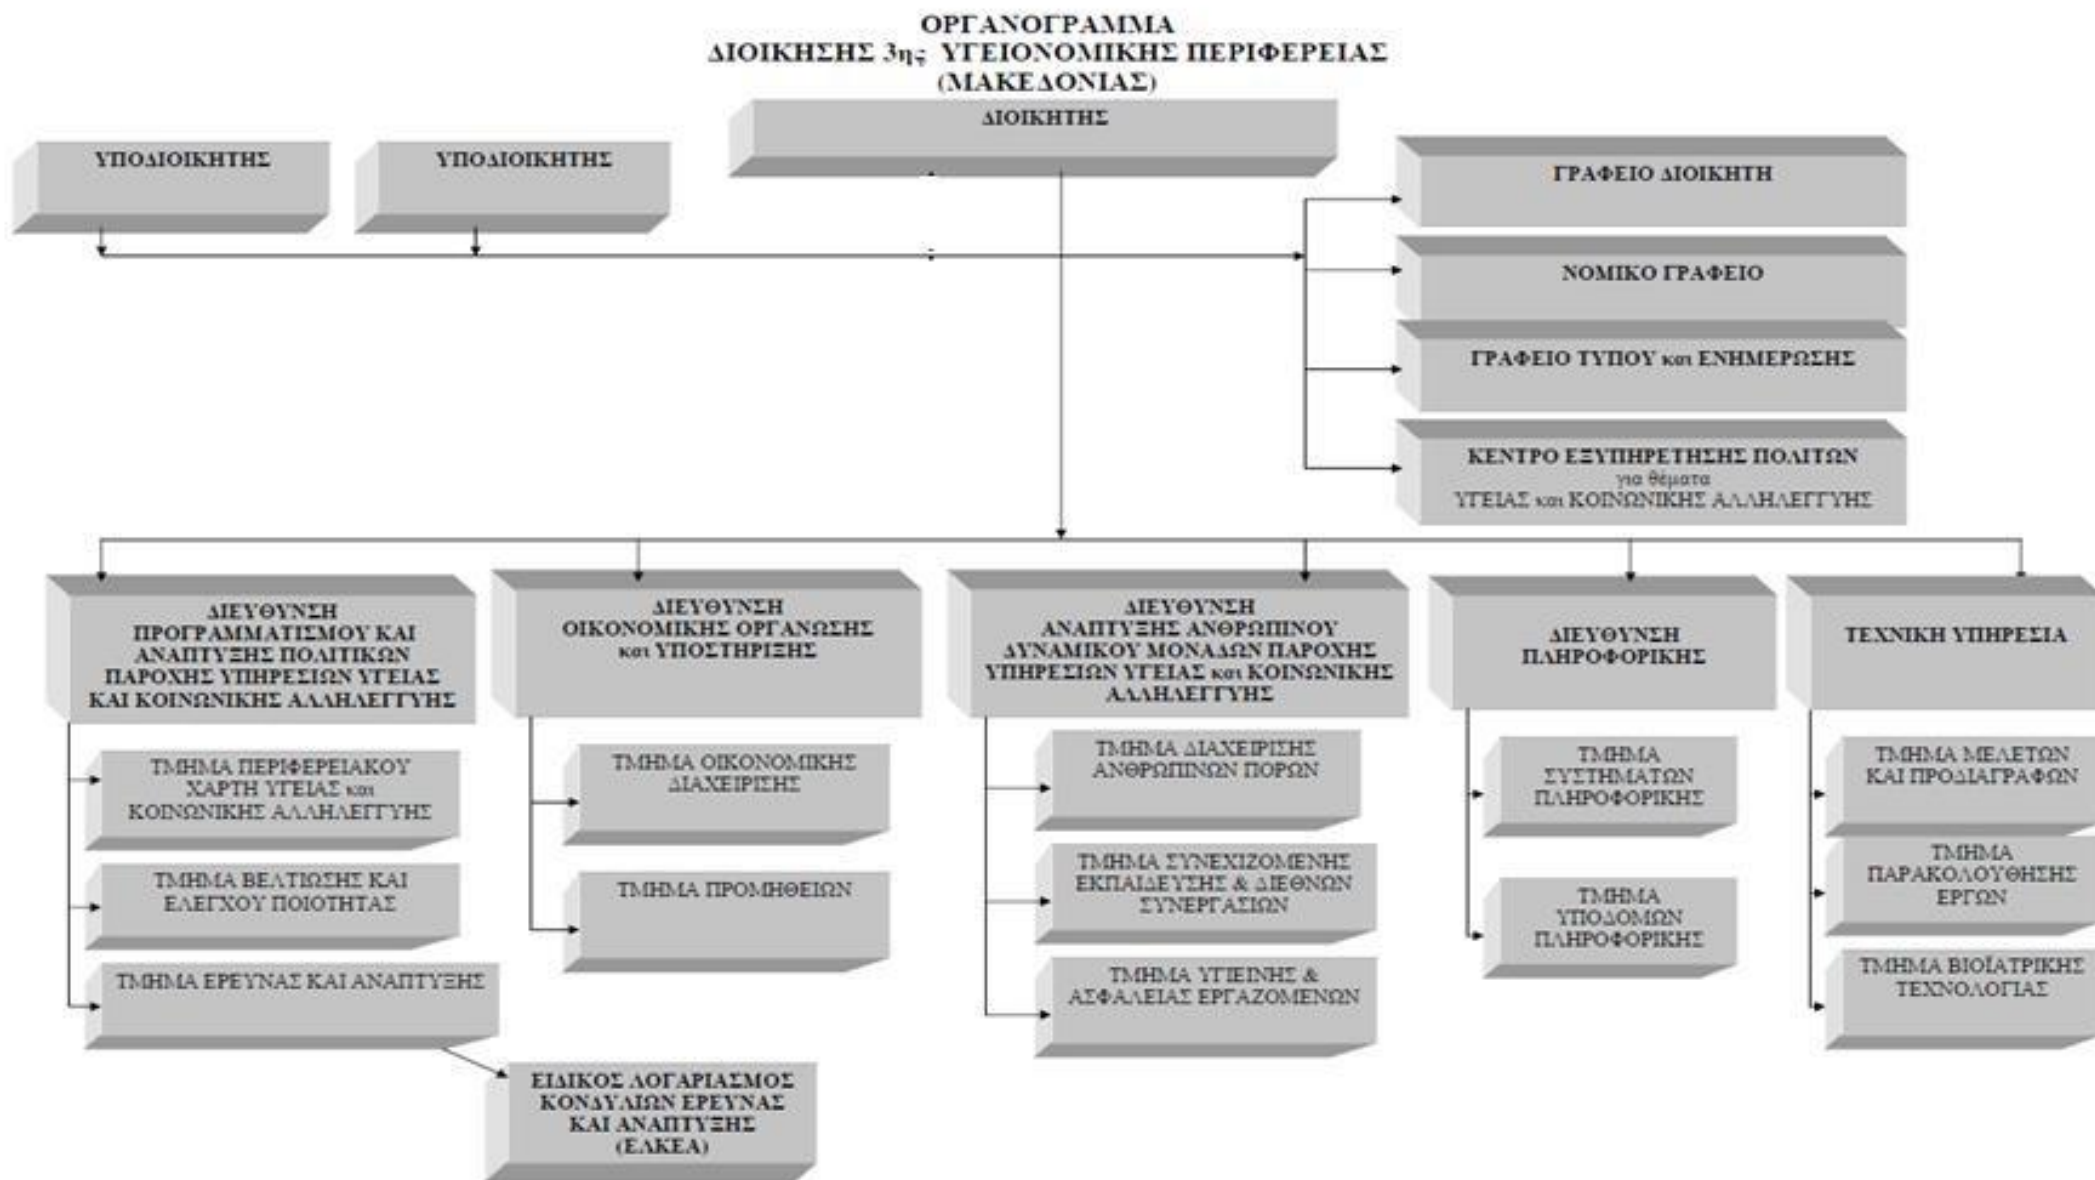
ΟΡΓΑΝΟΓΡΑΜΜΑ
ΔΙΟΙΚΗΣΗΣ 3ης ΥΓΕΙΟΝΟΜΙΚΗΣ ΠΕΡΙΦΕΡΕΙΑΣ
(ΜΑΚΕΔΟΝΙΑΣ)

ΔΙΟΙΚΗΤΗΣ

ΥΠΟΔΙΟΙΚΗΤΗΣ

ΥΠΟΔΙΟΙΚΗΤΗΣ

ΓΡΑΦΕΙΟ ΔΙΟΙΚΗΤΗ

ΝΟΜΙΚΟ ΓΡΑΦΕΙΟ

ΓΡΑΦΕΙΟ ΤΥΠΟΥ και ΕΝΗΜΕΡΩΣΗΣ

ΚΕΝΤΡΟ ΕΞΥΠΗΡΕΤΗΣΗΣ ΠΟΛΙΤΩΝ για θέματα ΥΓΕΙΑΣ και ΚΟΙΝΩΝΙΚΗΣ ΑΛΛΗΛΕΓΓΥΗΣ

ΔΙΕΥΘΥΝΣΗ ΠΡΟΓΡΑΜΜΑΤΙΣΜΟΥ ΚΑΙ ΑΝΑΠΤΥΞΗΣ ΠΟΛΙΤΙΚΩΝ ΠΑΡΟΧΗΣ ΥΠΗΡΕΣΙΩΝ ΥΓΕΙΑΣ ΚΑΙ ΚΟΙΝΩΝΙΚΗΣ ΑΛΛΗΛΕΓΓΥΗΣ

ΤΜΗΜΑ ΠΕΡΙΦΕΡΕΙΑΚΟΥ ΧΑΡΤΗ ΥΓΕΙΑΣ και ΚΟΙΝΩΝΙΚΗΣ ΑΛΛΗΛΕΓΓΥΗΣ

ΤΜΗΜΑ ΒΕΛΤΙΩΣΗΣ ΚΑΙ ΕΛΕΓΧΟΥ ΠΟΙΟΤΗΤΑΣ

ΤΜΗΜΑ ΕΡΕΥΝΑΣ ΚΑΙ ΑΝΑΠΤΥΞΗΣ

ΕΙΔΙΚΟΣ ΛΟΓΑΡΙΑΣΜΟΣ ΚΟΝΔΥΛΙΩΝ ΕΡΕΥΝΑΣ ΚΑΙ ΑΝΑΠΤΥΞΗΣ (ΕΛΚΕΑ)

ΔΙΕΥΘΥΝΣΗ ΟΙΚΟΝΟΜΙΚΗΣ ΟΡΓΑΝΩΣΗΣ και ΥΠΟΣΤΗΡΙΞΗΣ

ΤΜΗΜΑ ΟΙΚΟΝΟΜΙΚΗΣ ΔΙΑΧΕΙΡΙΣΗΣ

ΤΜΗΜΑ ΠΡΟΜΗΘΕΙΩΝ

ΔΙΕΥΘΥΝΣΗ ΑΝΑΠΤΥΞΗΣ ΑΝΘΡΩΠΙΝΟΥ ΔΥΝΑΜΙΚΟΥ ΜΟΝΑΔΩΝ ΠΑΡΟΧΗΣ ΥΠΗΡΕΣΙΩΝ ΥΓΕΙΑΣ και ΚΟΙΝΩΝΙΚΗΣ ΑΛΛΗΛΕΓΓΥΗΣ

ΤΜΗΜΑ ΔΙΑΧΕΙΡΙΣΗΣ ΑΝΘΡΩΠΙΝΩΝ ΠΟΡΩΝ

ΤΜΗΜΑ ΣΥΝΕΧΙΖΟΜΕΝΗΣ ΕΚΠΑΙΔΕΥΣΗΣ & ΔΙΕΘΝΩΝ ΣΥΝΕΡΓΑΣΙΩΝ

ΤΜΗΜΑ ΥΓΙΕΙΝΗΣ & ΑΣΦΑΛΕΙΑΣ ΕΡΓΑΖΟΜΕΝΩΝ

ΔΙΕΥΘΥΝΣΗ ΠΛΗΡΟΦΟΡΙΚΗΣ

ΤΜΗΜΑ ΣΥΣΤΗΜΑΤΩΝ ΠΛΗΡΟΦΟΡΙΚΗΣ

ΤΜΗΜΑ ΥΠΟΔΟΜΩΝ ΠΛΗΡΟΦΟΡΙΚΗΣ

ΤΕΧΝΙΚΗ ΥΠΗΡΕΣΙΑ

ΤΜΗΜΑ ΜΕΛΕΤΩΝ ΚΑΙ ΠΡΟΔΙΑΓΡΑΦΩΝ

ΤΜΗΜΑ ΠΑΡΑΚΟΛΟΥΘΗΣΗΣ ΕΡΓΩΝ

ΤΜΗΜΑ ΒΙΟΪΑΤΡΙΚΗΣ ΤΕΧΝΟΛΟΓΙΑΣ